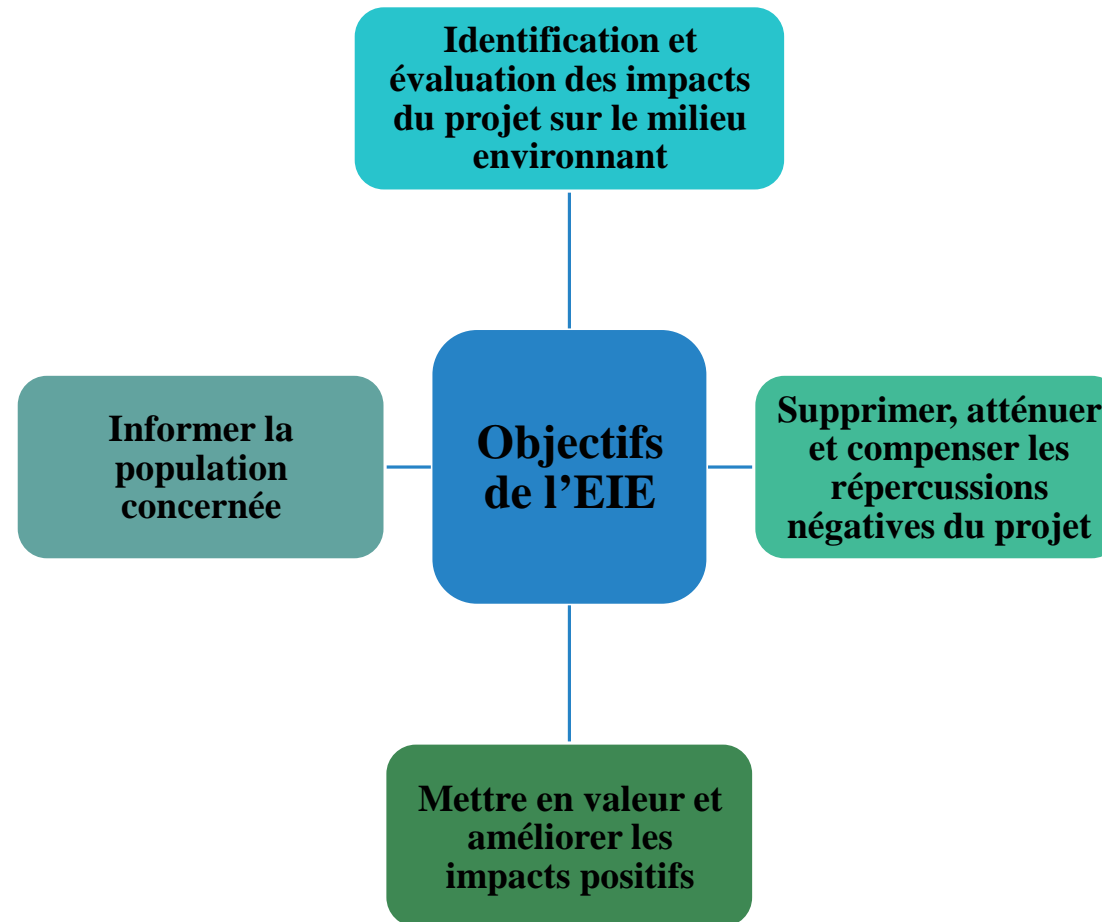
Identification et évaluation des impacts du projet sur le milieu environnant

Informer la population concernée

Objectifs de l'EIE

Supprimer, atténuer et compenser les répercussions négatives du projet

Mettre en valeur et améliorer les impacts positifs